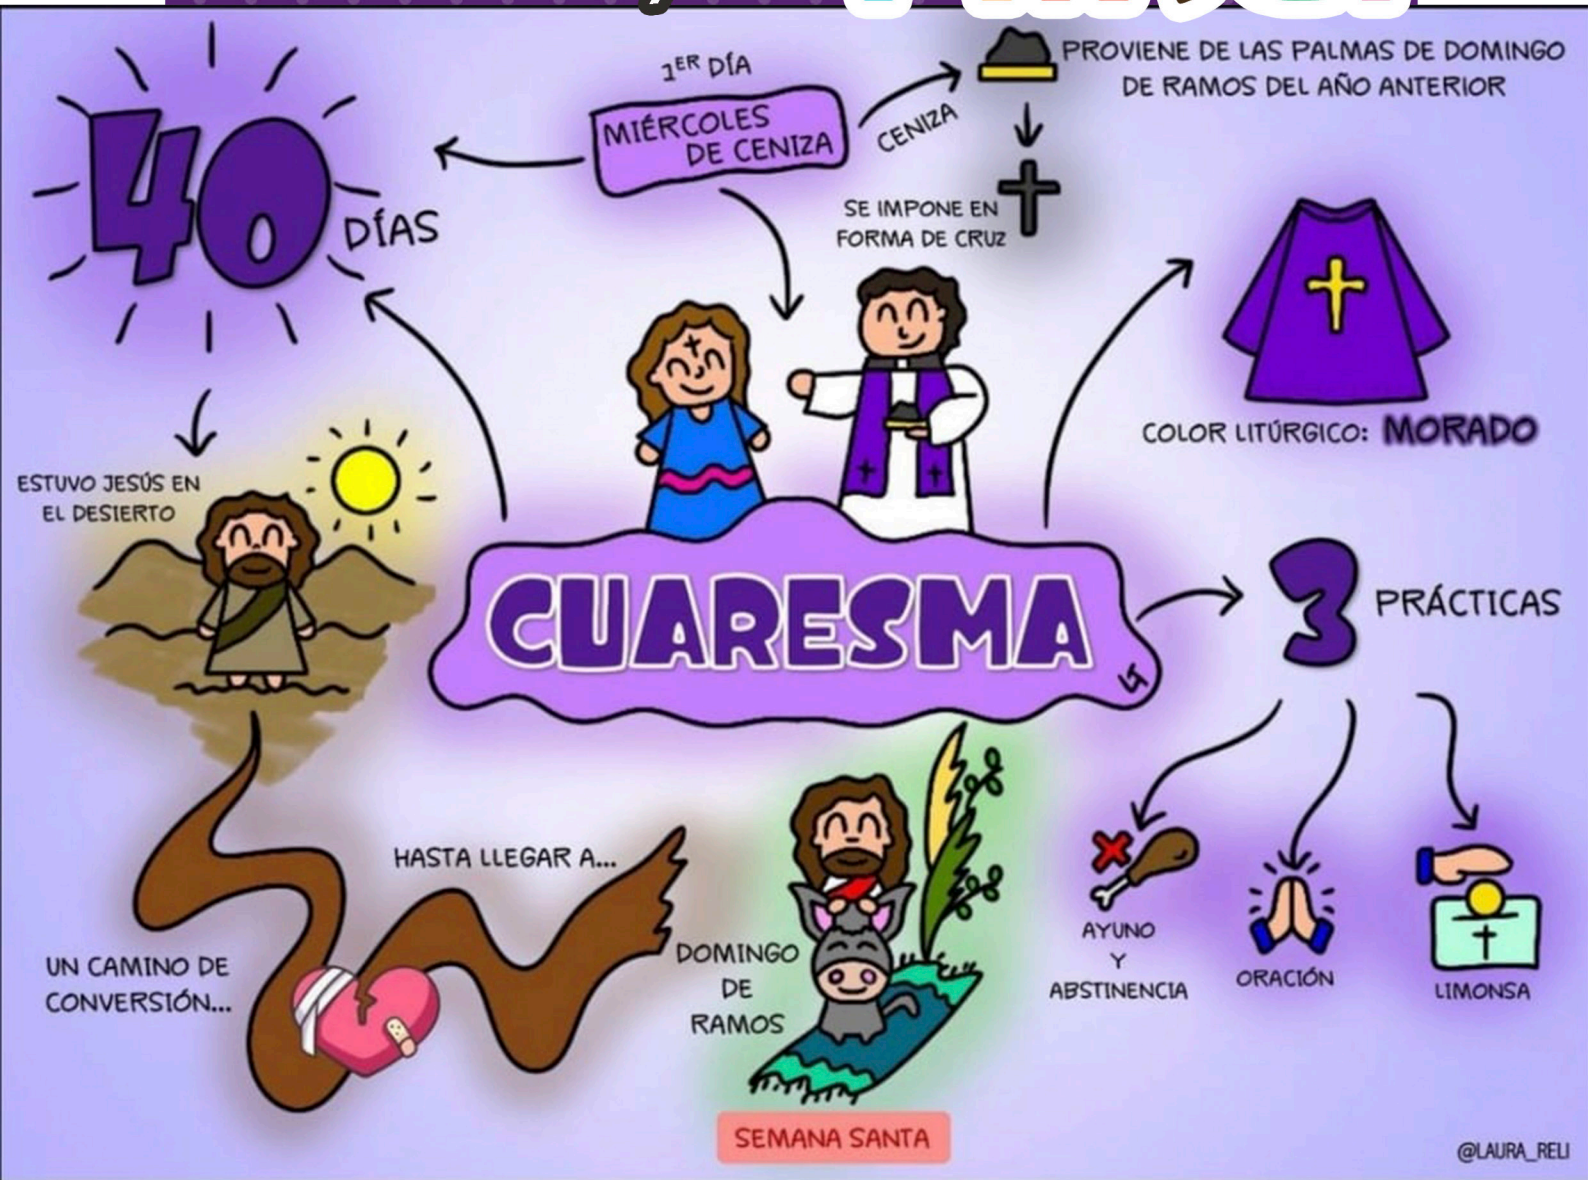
40 DÍAS

1$^{ER}$ DÍA

MIÉRCOLES DE CENIZA

CENIZA

PROVIENE DE LAS PALMAS DE DOMINGO DE RAMOS DEL AÑO ANTERIOR

SE IMPONE EN FORMA DE CRUZ

COLOR LITÚRGICO: MORADO

ESTUVO JESÚS EN EL DESIERTO

CUARESMA

3 PRÁCTICAS

HASTA LLEGAR A...

UN CAMINO DE CONVERSIÓN...

DOMINGO DE RAMOS

AYUNO Y ABSTINENCIA

ORACIÓN

LIMONSA

SEMANA SANTA

@LAURA_RELI